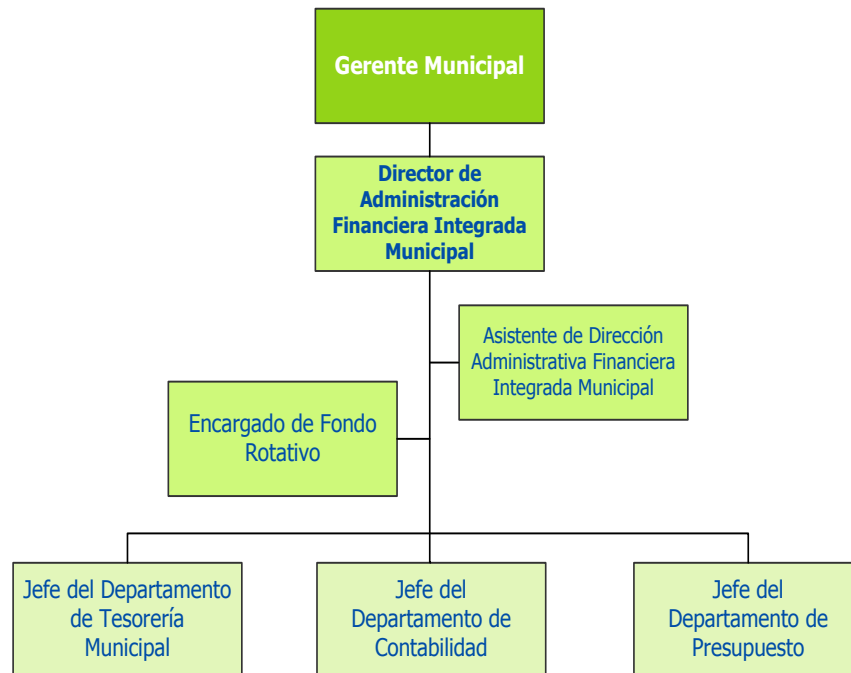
Gerente Municipal

Director de Administración Financiera Integrada Municipal

Asistente de Dirección Administrativa Financiera Integrada Municipal

Encargado de Fondo Rotativo

Jefe del Departamento de Tesorería Municipal

Jefe del Departamento de Contabilidad

Jefe del Departamento de Presupuesto